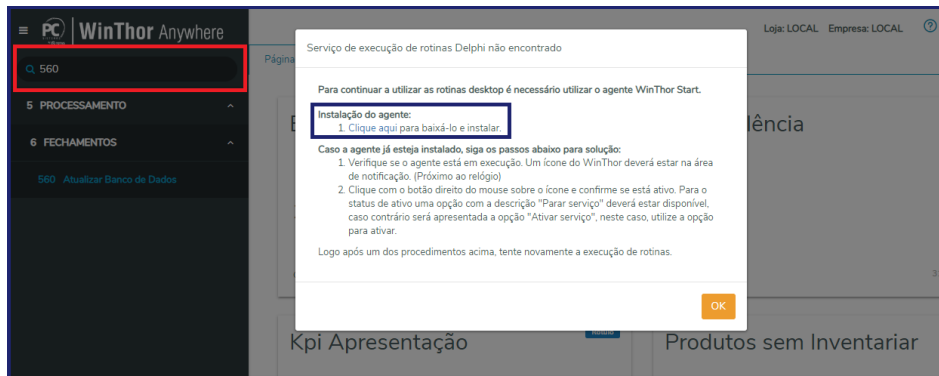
PC WinThor Anywhere

560

5 PROCESSAMENTO

6 FECHAMENTOS

560 Atualizar Banco de Dados

Loja: LOCAL Empresa: LOCAL

Págin

E

lência

Kpi Apresentação

Produtos sem Inventariar

Serviço de execução de rotinas Delphi não encontrado

Para continuar a utilizar as rotinas desktop é necessário utilizar o agente WinThor Start.

Instalação do agente:
1. Clique aqui para baixá-lo e instalar.

Caso a agente já esteja instalado, siga os passos abaixo para solução:
1. Verifique se o agente está em execução. Um ícone do WinThor deverá estar na área de notificação. (Próximo ao relógio)
2. Clique com o botão direito do mouse sobre o ícone e confirme se está ativo. Para o status de ativo uma opção com a descrição "Parar serviço" deverá estar disponível, caso contrário será apresentada a opção "Ativar serviço", neste caso, utilize a opção para ativar.

Logo após um dos procedimentos acima, tente novamente a execução de rotinas.

OK